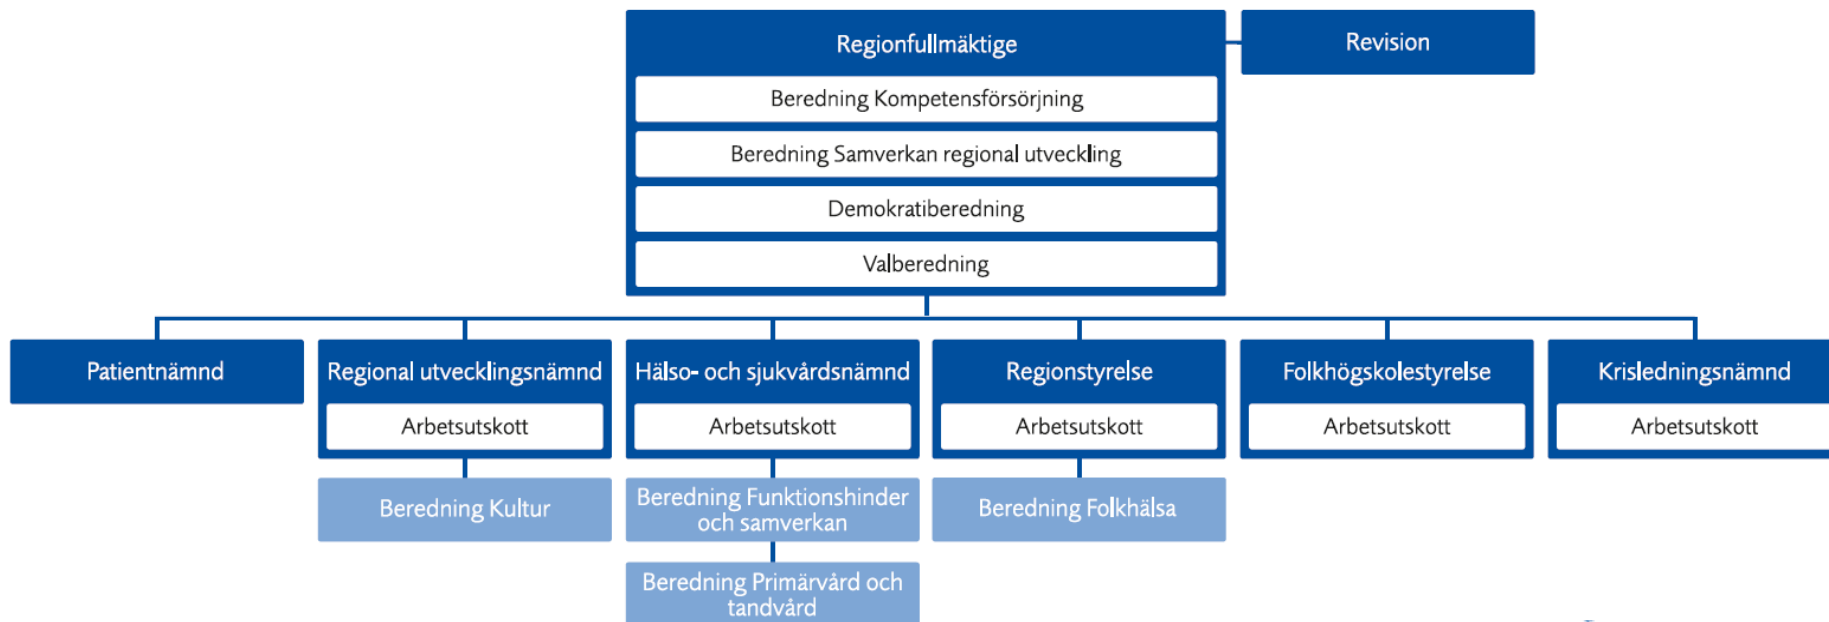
Regionfullmäktige

Beredning Kompetensförsörjning

Beredning Samverkan regional utveckling

Demokratiberedning

Valberedning

Revision

Patientnämnd

Regional utvecklingsnämnd

Arbetsutskott

Beredning Kultur

Hälso- och sjukvårdsnämnd

Arbetsutskott

Beredning Funktionshinder och samverkan

Beredning Primärvård och tandvård

Regionstyrelse

Arbetsutskott

Beredning Folkhälsa

Folkhögskolestyrelse

Arbetsutskott

Krisledningsnämnd

Arbetsutskott